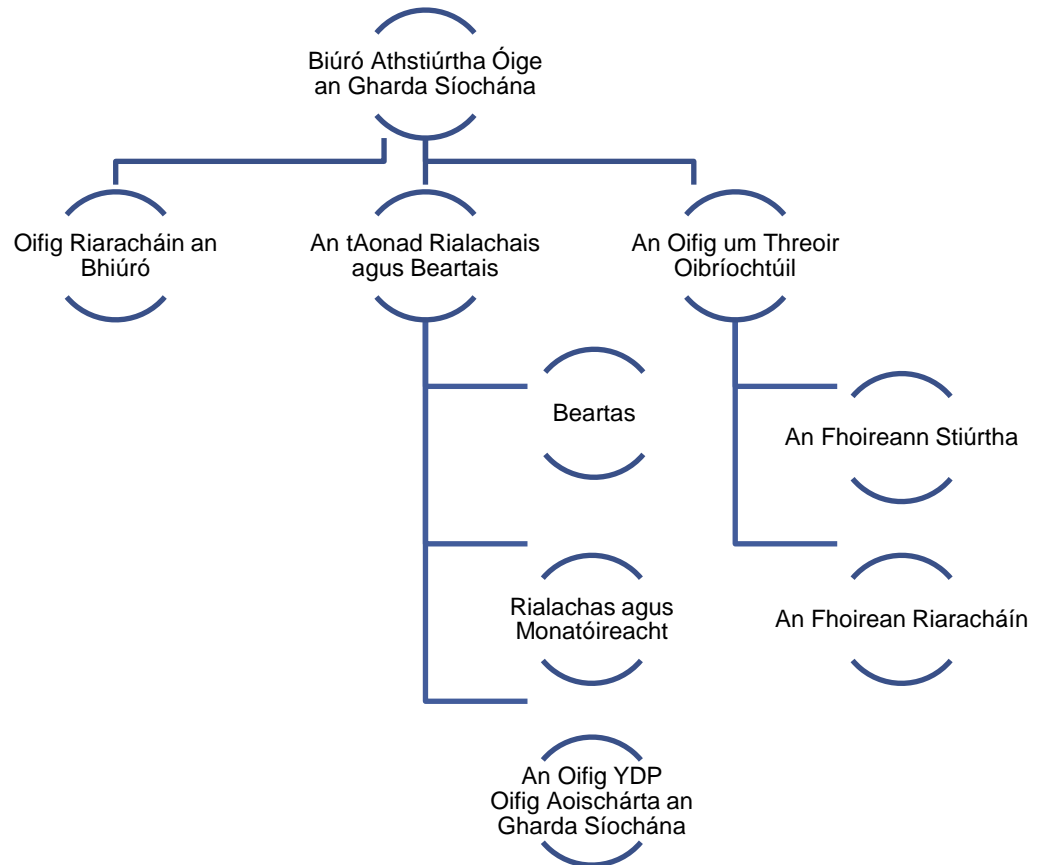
Biúró Athstiúrtha Óige an Gharda Síochána

Oifig Riaracháin an Bhiúró

An tAonad Rialachais agus Beartais

An Oifig um Threoir Oibríochtúil

Beartas

Rialachas agus Monatóireacht

An Oifig YDP Oifig Aoischárta an Gharda Síochána

An Fhoireann Stiúrtha

An Fhoirean Riaracháin